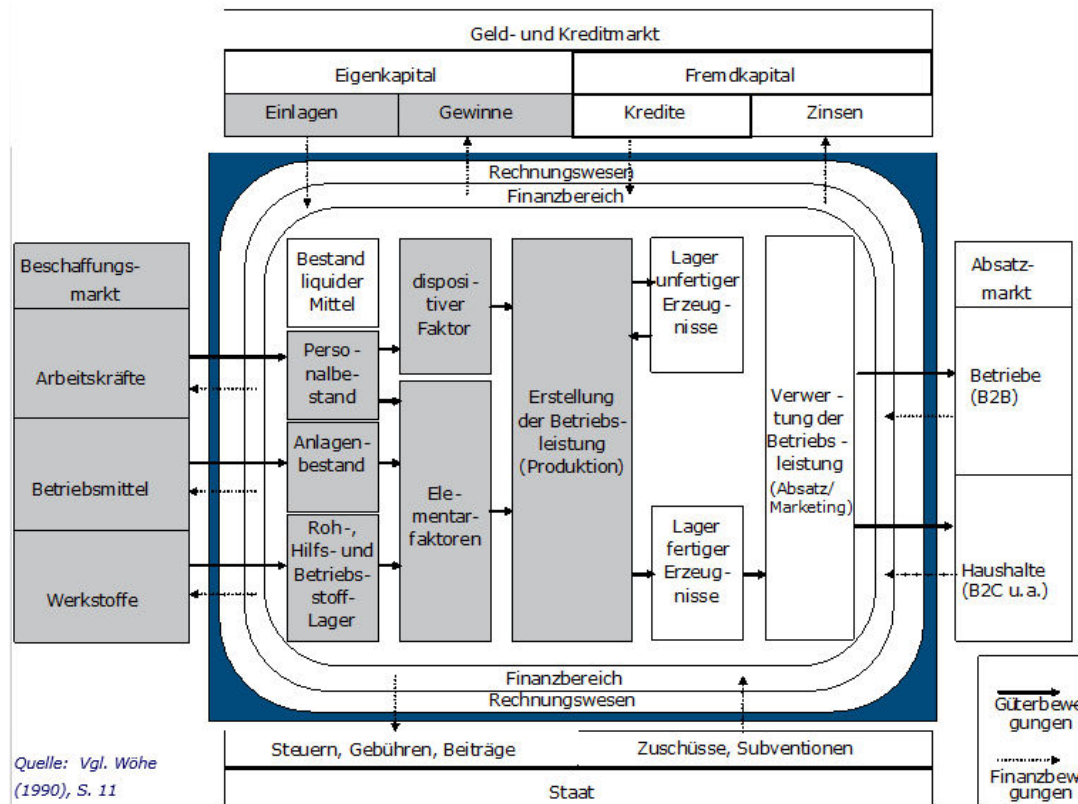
Geld- und Kreditmarkt

Eigenkapital

Fremdkapital

Einlagen

Gewinne

Kredite

Zinsen

Rechnungswesen

Finanzbereich

Beschaffungsmarkt

Arbeitskräfte

Betriebsmittel

Werkstoffe

Bestand liquider Mittel

Personalbestand

Anlagenbestand

Roh-, Hilfs- und Betriebsstoff-Lager

dispositiver Faktor

Elementarfaktoren

Erstellung der Betriebsleistung (Produktion)

Lager unfertiger Erzeugnisse

Lager fertiger Erzeugnisse

Verwertung der Betriebsleistung (Absatz/ Marketing)

Absatzmarkt

Betriebe (B2B)

Haushalte (B2C u.a.)

Finanzbereich

Rechnungswesen

Steuern, Gebühren, Beiträge

Zuschüsse, Subventionen

Staat

Güterbewegungen

Finanzbewegungen

Quelle: Vgl. Wöhe (1990), S. 11